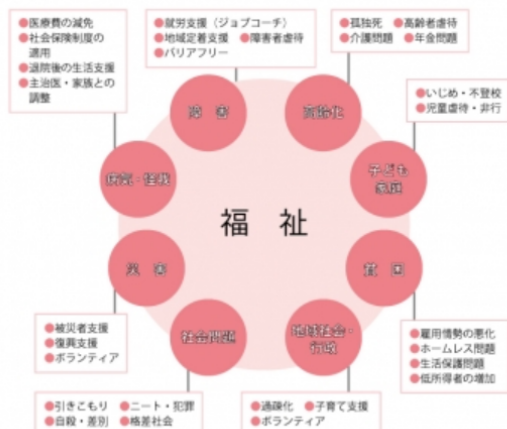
●医療費の減免
●社会保険制度の適用
●退院後の生活支援
●主治医・家族との調整

●就労支援（ジョブコーチ）
●地域定着支援　●障害者虐待
●バリアフリー

●孤独死　●高齢者虐待
●介護問題　●年金問題

●いじめ・不登校
●児童虐待・非行

障害

高齢化

病気・怪我

子ども家庭

福祉

災害

貧困

社会問題

地域社会・行政

●被災者支援
●復興支援
●ボランティア

●雇用情勢の悪化
●ホームレス問題
●生活保護問題
●低所得者の増加

●引きこもり　●ニート・犯罪
●自殺・差別　●格差社会

●過疎化　●子育て支援
●ボランティア